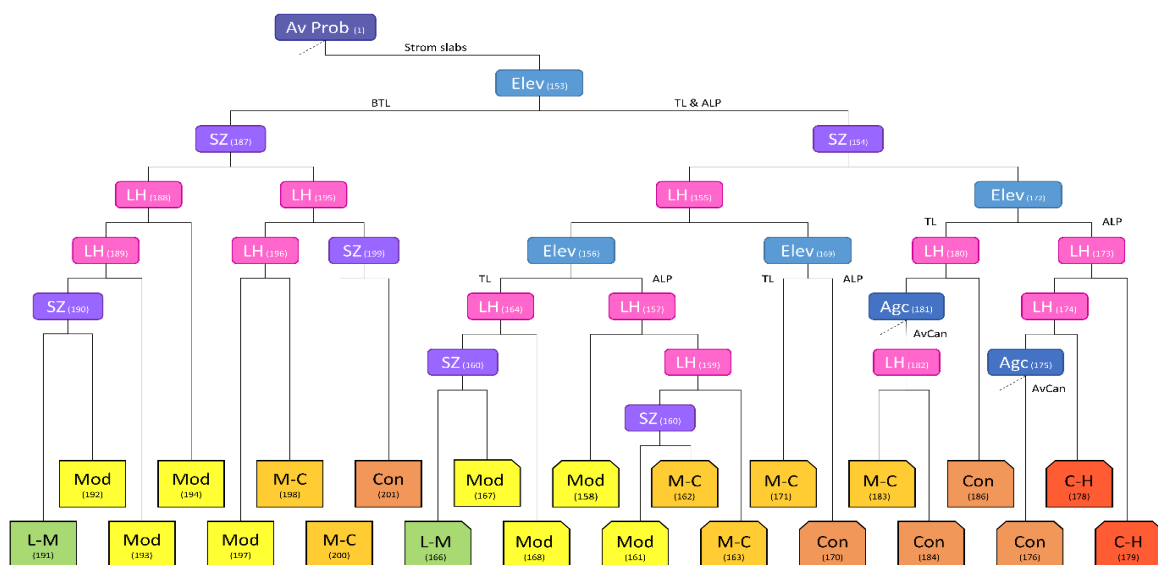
Av Prob (1)
Strom slabs
Elev (153)
BTL
TL & ALP
SZ (187)
SZ (154)
LH (188)
LH (195)
LH (155)
Elev (172)
TL
ALP
LH (189)
LH (196)
SZ (199)
Elev (156)
Elev (169)
LH (180)
LH (173)
SZ (190)
TL
ALP
LH (164)
LH (157)
TL
ALP
Agc (181)
AvCan
LH (174)
SZ (160)
LH (159)
LH (182)
Agc (175)
AvCan
SZ (160)
Mod (192)
Mod (194)
M-C (198)
Con (201)
Mod (167)
Mod (158)
M-C (162)
M-C (171)
M-C (183)
Con (186)
C-H (178)
L-M (191)
Mod (193)
Mod (197)
M-C (200)
L-M (166)
Mod (168)
Mod (161)
M-C (163)
Con (170)
Con (184)
Con (176)
C-H (179)